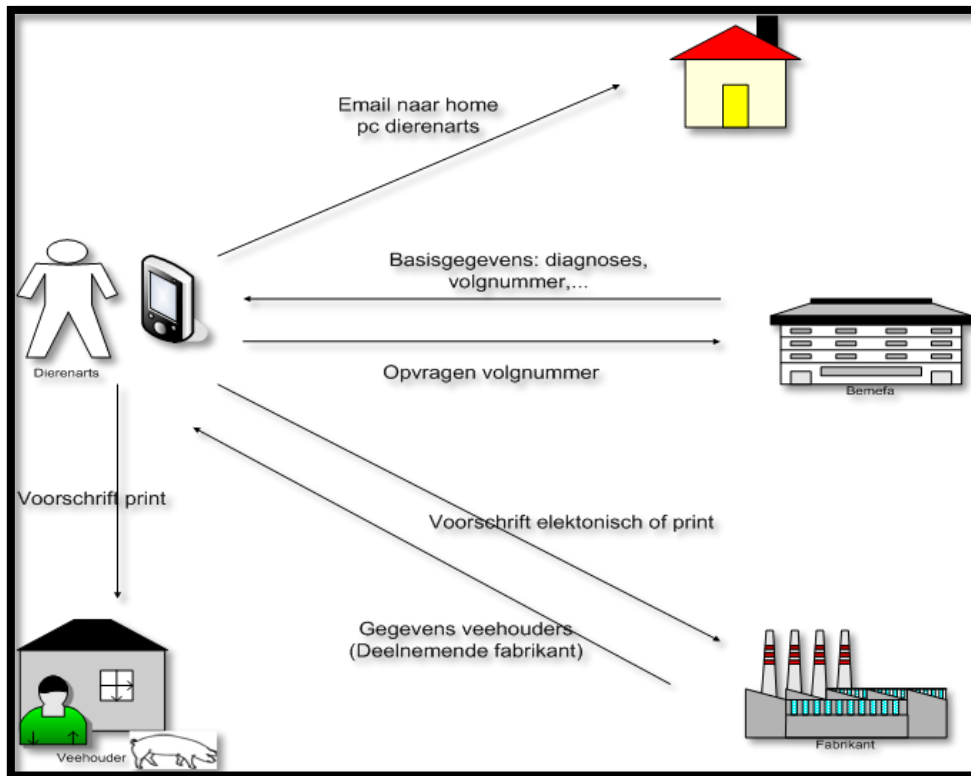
Email naar home pc dierenarts

Basisgegevens: diagnoses, volgnummer,...

Dierenarts

Opvragen volgnummer

Bemefa

Voorschrift print

Voorschrift elektonisch of print

Gegevens veehouders (Deelnemende fabrikant)

Veehouder

Fabrikant